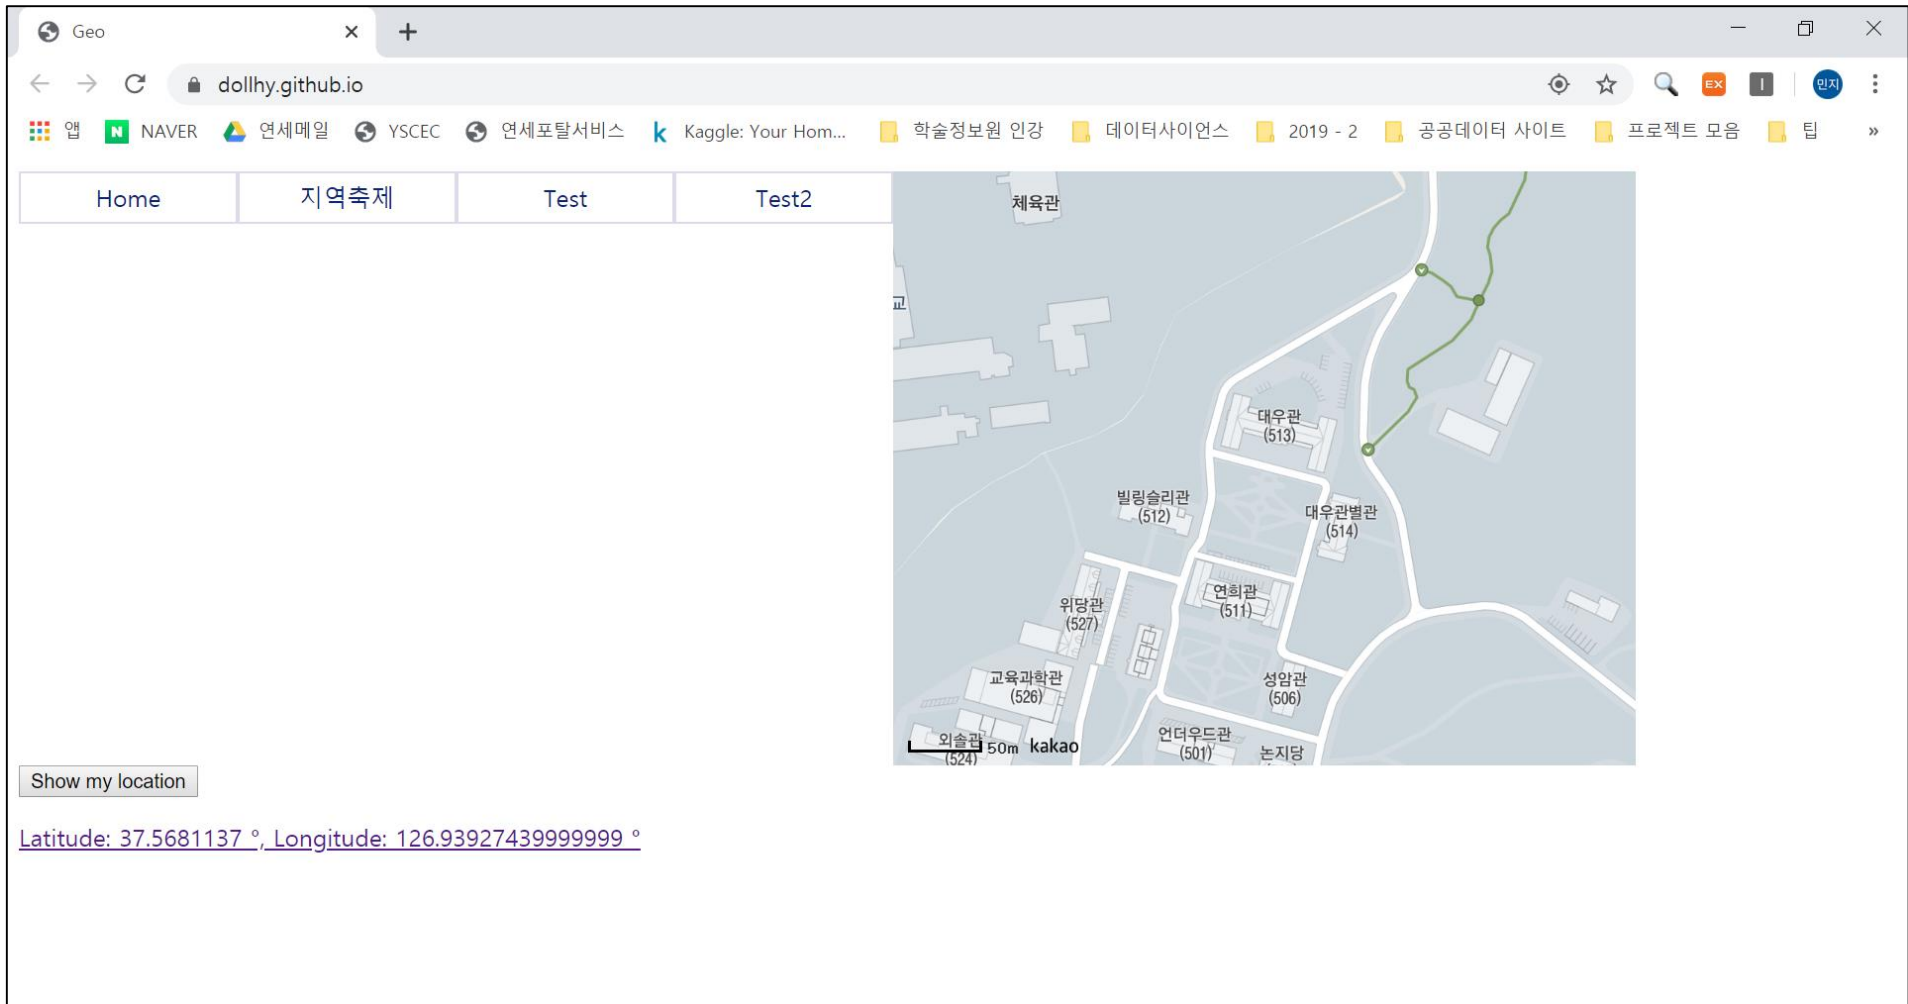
Geo

dollhy.github.io

앱 NAVER 연세메일 YSCEC 연세포탈서비스 Kaggle: Your Hom... 학술정보원 인강 데이터사이언스 2019 - 2 공공데이터 사이트 프로젝트 모음 팁 »

| Home | 지역축제 | Test | Test2 |
|---|---|---|---|

체육관
교
대우관 (513)
빌링슬리관 (512)
대우관별관 (514)
연희관 (511)
위당관 (527)
성암관 (506)
교육과학관 (526)
외솔관 (524)
언더우드관 (501)
논지당
50m kakao

Show my location

Latitude: 37.5681137 °, Longitude: 126.93927439999999 °